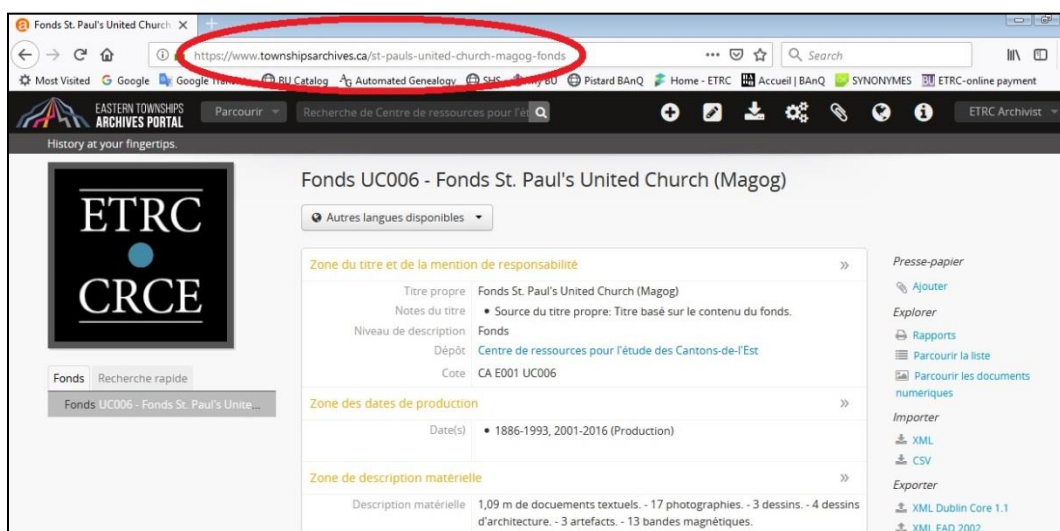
Fonds St. Paul's United Church X +

https://www.townshipsarchives.ca/st-pauls-united-church-magog-fonds ··· Search

Most Visited Google Google Tra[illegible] BU Catalog Automated Genealogy SHS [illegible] My BU Pistard BAnQ Home - ETRC Accueil | BAnQ SYNONYMES ETRC-online payment

EASTERN TOWNSHIPS ARCHIVES PORTAL Parcourir Recherche de Centre de ressources pour l'ét ETRC Archivist

History at your fingertips.

ETRC
CRCE

Fonds Recherche rapide

Fonds UC006 - Fonds St. Paul's Unite...

Fonds UC006 - Fonds St. Paul's United Church (Magog)

Autres langues disponibles

Zone du titre et de la mention de responsabilité »

Titre propre Fonds St. Paul's United Church (Magog)

Notes du titre • Source du titre propre: Titre basé sur le contenu du fonds.

Niveau de description Fonds

Dépôt Centre de ressources pour l'étude des Cantons-de-l'Est

Cote CA E001 UC006

Zone des dates de production »

Date(s) • 1886-1993, 2001-2016 (Production)

Zone de description matérielle »

Description matérielle 1,09 m de docuements textuels. - 17 photographies. - 3 dessins. - 4 dessins d'architecture. - 3 artefacts. - 13 bandes magnétiques.

Presse-papier
Ajouter
Explorer
Rapports
Parcourir la liste
Parcourir les documents numériques
Importer
XML
CSV
Exporter
XML Dublin Core 1.1
XML EAD 2002